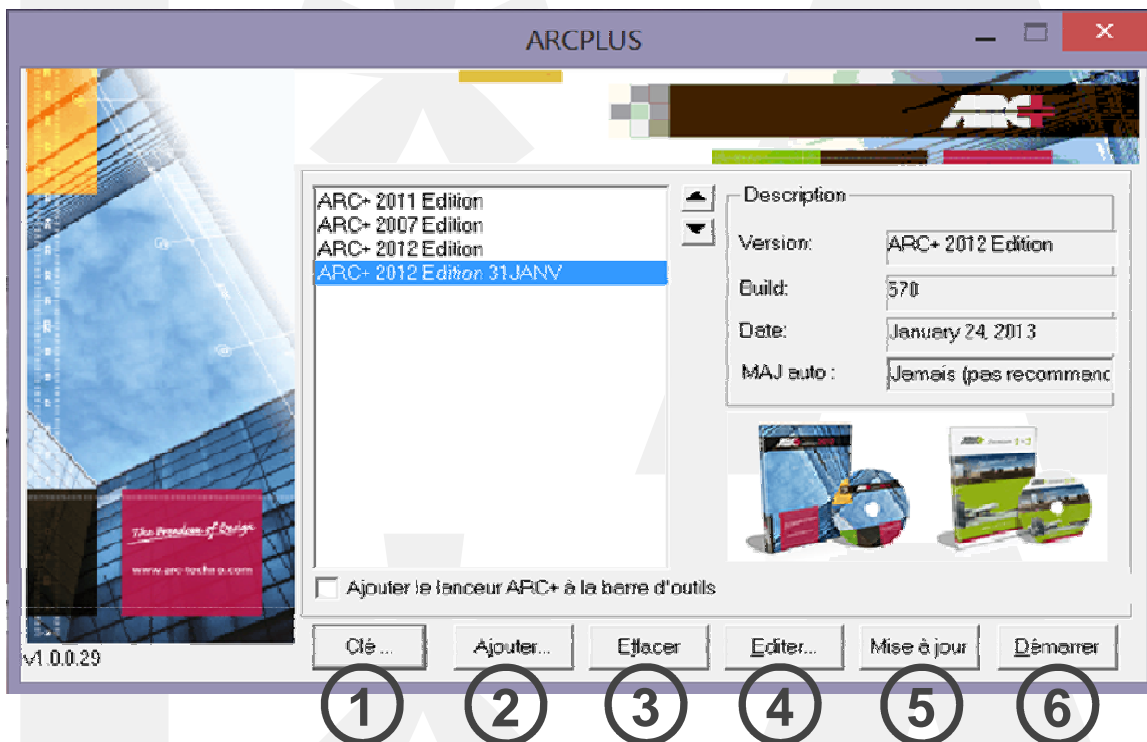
ARCPLUS

ARC+

ARC+ 2011 Edition
ARC+ 2007 Edition
ARC+ 2012 Edition
ARC+ 2012 Edition 31JANV

Description

Version: ARC+ 2012 Edition

Build: 570

Date: January 24, 2013

MAJ auto : Jamais (pas recommand

The Freedom of Design

www.arc-techno.com

Ajouter le lanceur ARC+ à la barre d'outils

v1.0.0.29

Clé ...

Ajouter...

Effacer

Editer...

Mise à jour

Démarrer

1 2 3 4 5 6